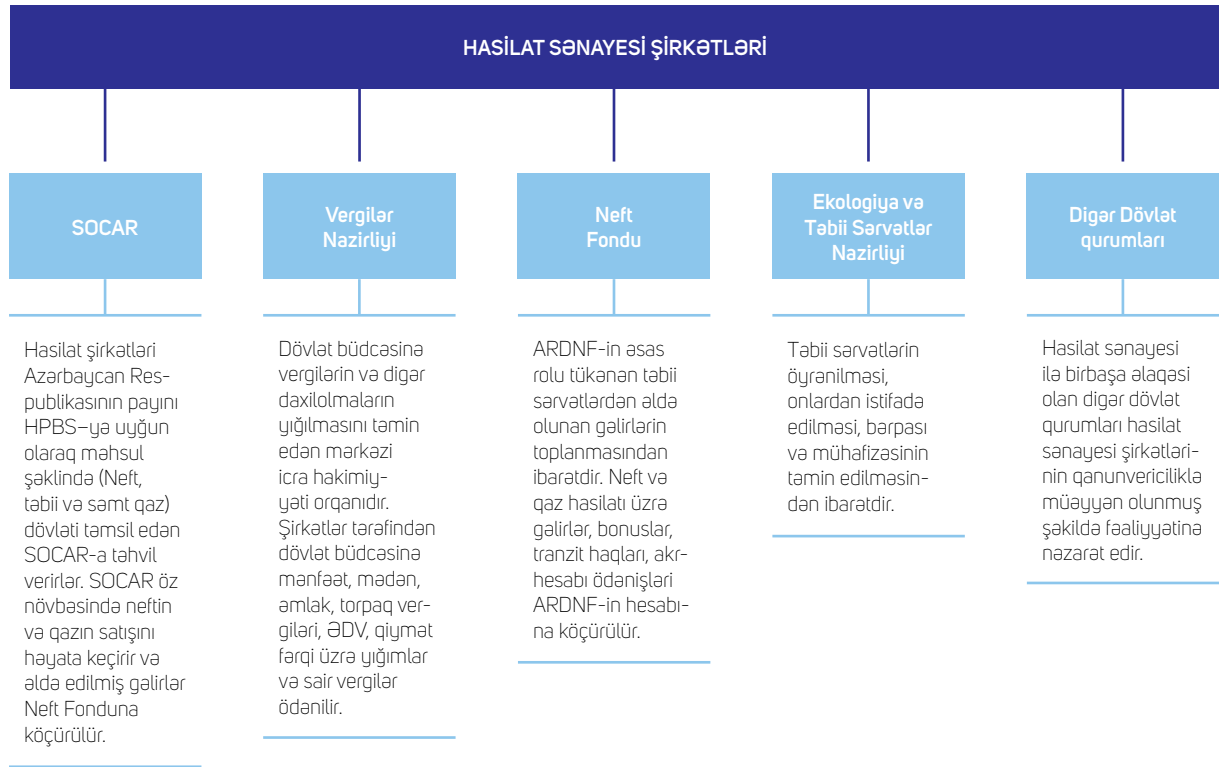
HASİLAT SƏNAYESİ ŞİRKƏTLƏRİ

SOCAR

Hasilat şirkətləri Azərbaycan Respublikasının payını HPBS–yə uyğun olaraq məhsul şəklində (Neft, təbii və səmt qaz) dövləti təmsil edən SOCAR-a təhvil verirlər. SOCAR öz növbəsində neftin və qazın satışını həyata keçirir və əldə edilmiş gəlirlər Neft Fonduna köçürülür.

Vergilər Nazirliyi

Dövlət büdcəsinə vergilərin və digər daxilolmaların yığılmasını təmin edən mərkəzi icra hakimiyyəti orqanıdır. Şirkətlər tərəfindən dövlət büdcəsinə mənfəət, mədən, əmlak, torpaq vergiləri, ƏDV, qiymət fərqi üzrə yığımlar və sair vergilər ödənilir.

Neft Fondu

ARDNF-in əsas rolu tükənən təbii sərvətlərdən əldə olunan gəlirlərin toplanmasından ibarətdir. Neft və qaz hasilatı üzrə gəlirlər, bonuslar, tranzit haqları, akrhesabı ödənişləri ARDNF-in hesabına köçürülür.

Ekologiya və Təbii Sərvətlər Nazirliyi

Təbii sərvətlərin öyrənilməsi, onlardan istifadə edilməsi, bərpası və mühafizəsinin təmin edilməsindən ibarətdir.

Digər Dövlət qurumları

Hasilat sənayesi ilə birbaşa əlaqəsi olan digər dövlət qurumları hasilat sənayesi şirkətlərinin qanunvericiliklə müəyyən olunmuş şəkildə fəaliyyətinə nəzarət edir.